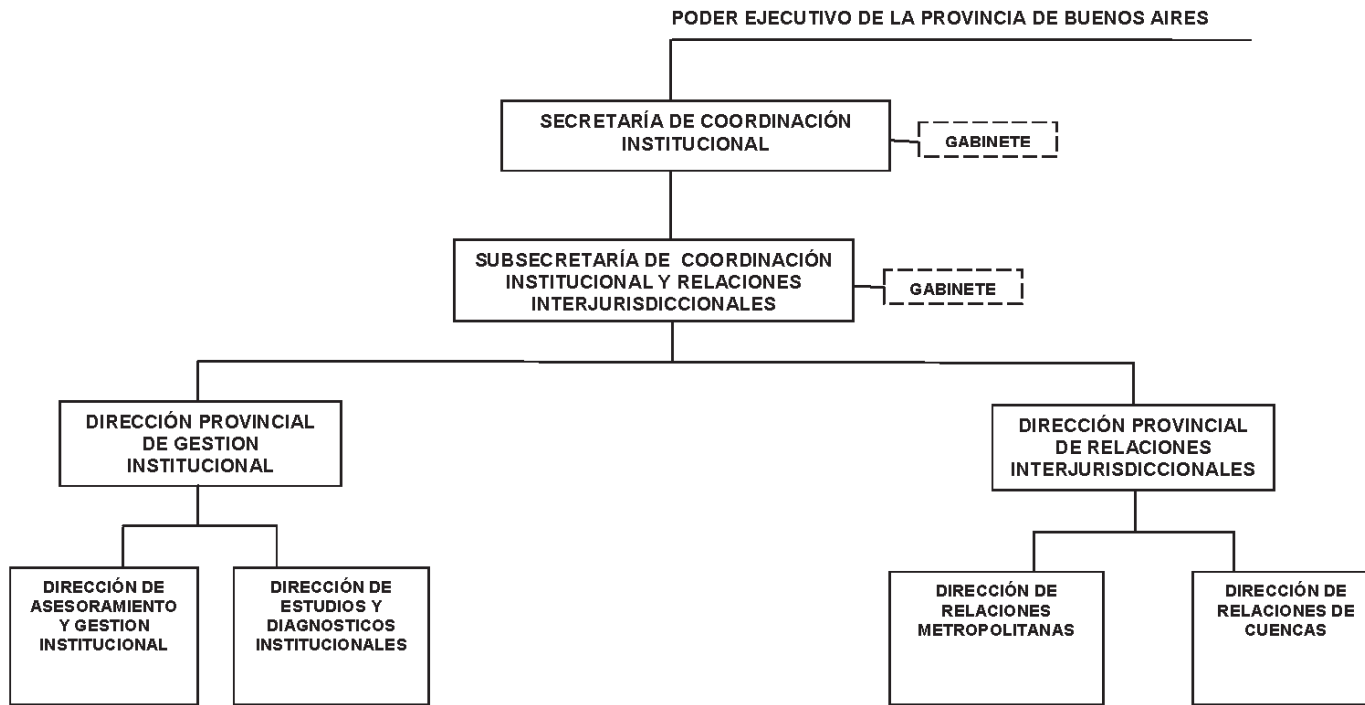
PODER EJECUTIVO DE LA PROVINCIA DE BUENOS AIRES

SECRETARÍA DE COORDINACIÓN INSTITUCIONAL

GABINETE

SUBSECRETARÍA DE COORDINACIÓN INSTITUCIONAL Y RELACIONES INTERJURISDICCIONALES

GABINETE

DIRECCIÓN PROVINCIAL DE GESTION INSTITUCIONAL

DIRECCIÓN PROVINCIAL DE RELACIONES INTERJURISDICCIONALES

DIRECCIÓN DE ASESORAMIENTO Y GESTION INSTITUCIONAL

DIRECCIÓN DE ESTUDIOS Y DIAGNOSTICOS INSTITUCIONALES

DIRECCIÓN DE RELACIONES METROPOLITANAS

DIRECCIÓN DE RELACIONES DE CUENCAS